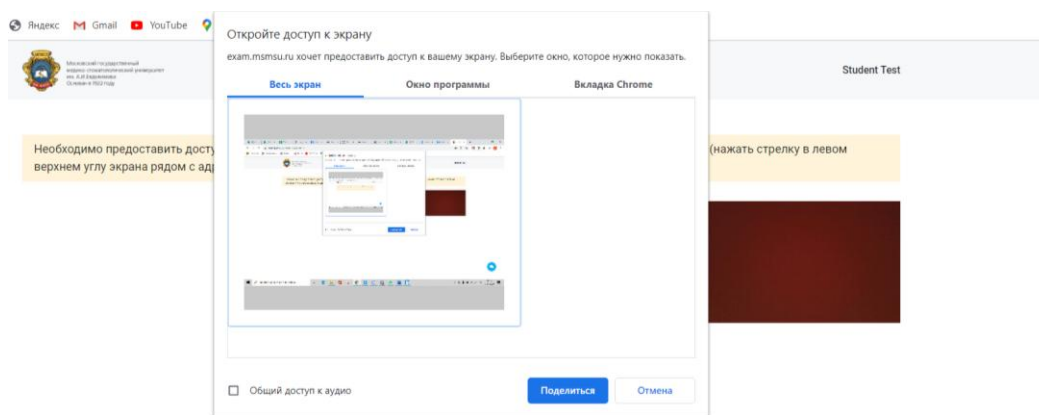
Яндекс Gmail YouTube

Московский государственный медико-стоматологический университет им. А.И. Евдокимова Основан в 1922 году

Student Test

Необходимо предоставить досту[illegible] (нажать стрелку в левом верхнем углу экрана рядом с ад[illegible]

Откройте доступ к экрану

exam.msmsu.ru хочет предоставить доступ к вашему экрану. Выберите окно, которое нужно показать.

Весь экран | Окно программы | Вкладка Chrome

Общий доступ к аудио

Поделиться | Отмена